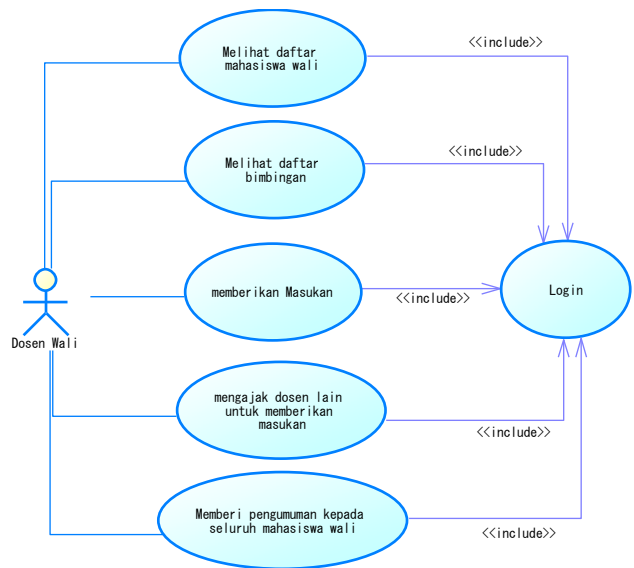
Melihat daftar mahasiswa wali

<<include>>

Melihat daftar bimbingan

<<include>>

Dosen Wali

memberikan Masukan

<<include>>

Login

mengajak dosen lain untuk memberikan masukan

<<include>>

Memberi pengumuman kepada seluruh mahasiswa wali

<<include>>